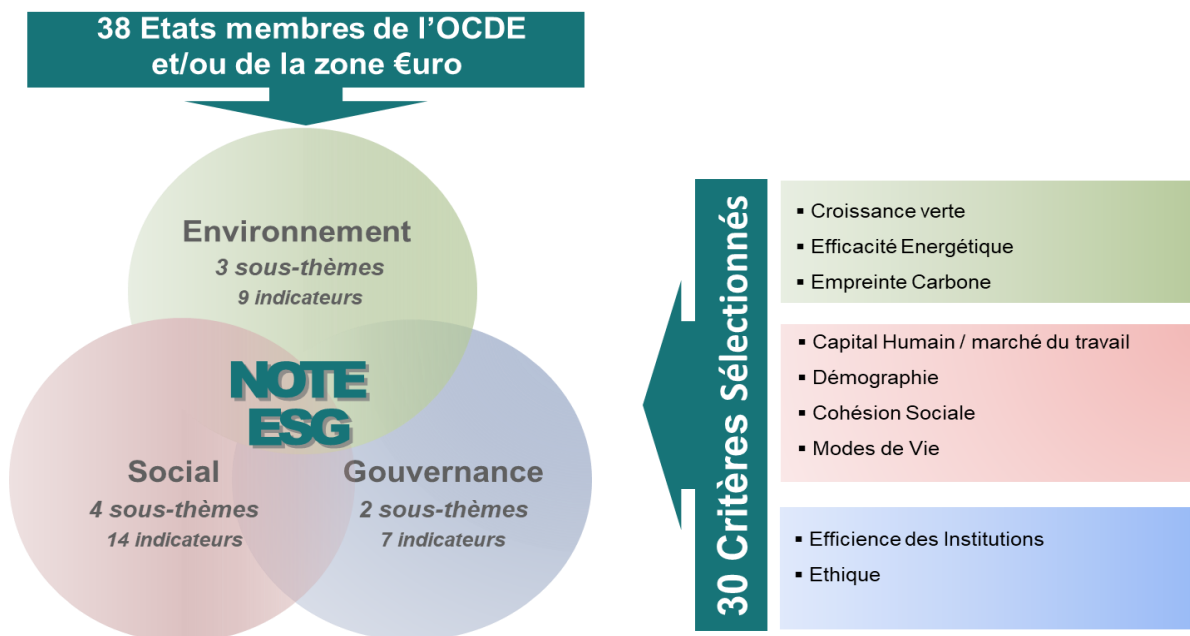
38 Etats membres de l'OCDE et/ou de la zone €uro

Environnement
3 sous-thèmes
9 indicateurs

NOTE ESG

Social
4 sous-thèmes
14 indicateurs

Gouvernance
2 sous-thèmes
7 indicateurs

30 Critères Sélectionnés

▪ Croissance verte
▪ Efficacité Energétique
▪ Empreinte Carbone

▪ Capital Humain / marché du travail
▪ Démographie
▪ Cohésion Sociale
▪ Modes de Vie

▪ Efficience des Institutions
▪ Ethique